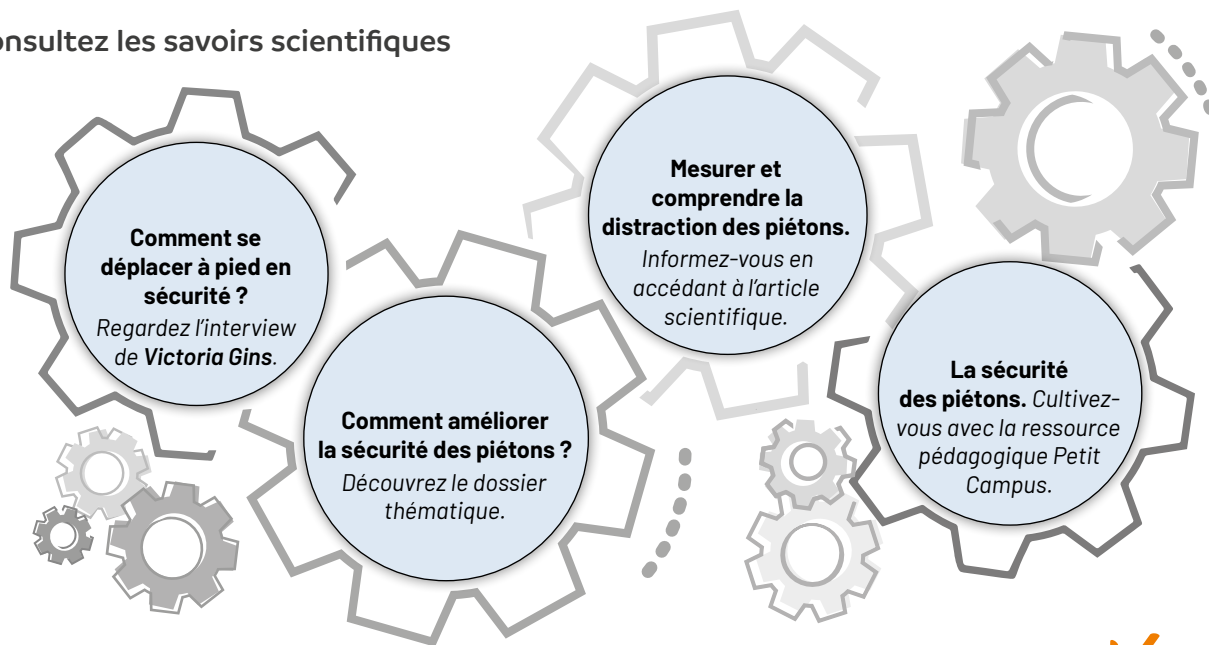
onsultez les savoirs scientifiques

Comment se déplacer à pied en sécurité ? Regardez l'interview de Victoria Gins.

Comment améliorer la sécurité des piétons ? Découvrez le dossier thématique.

Mesurer et comprendre la distraction des piétons. Informez-vous en accédant à l'article scientifique.

La sécurité des piétons. Cultivez-vous avec la ressource pédagogique Petit Campus.